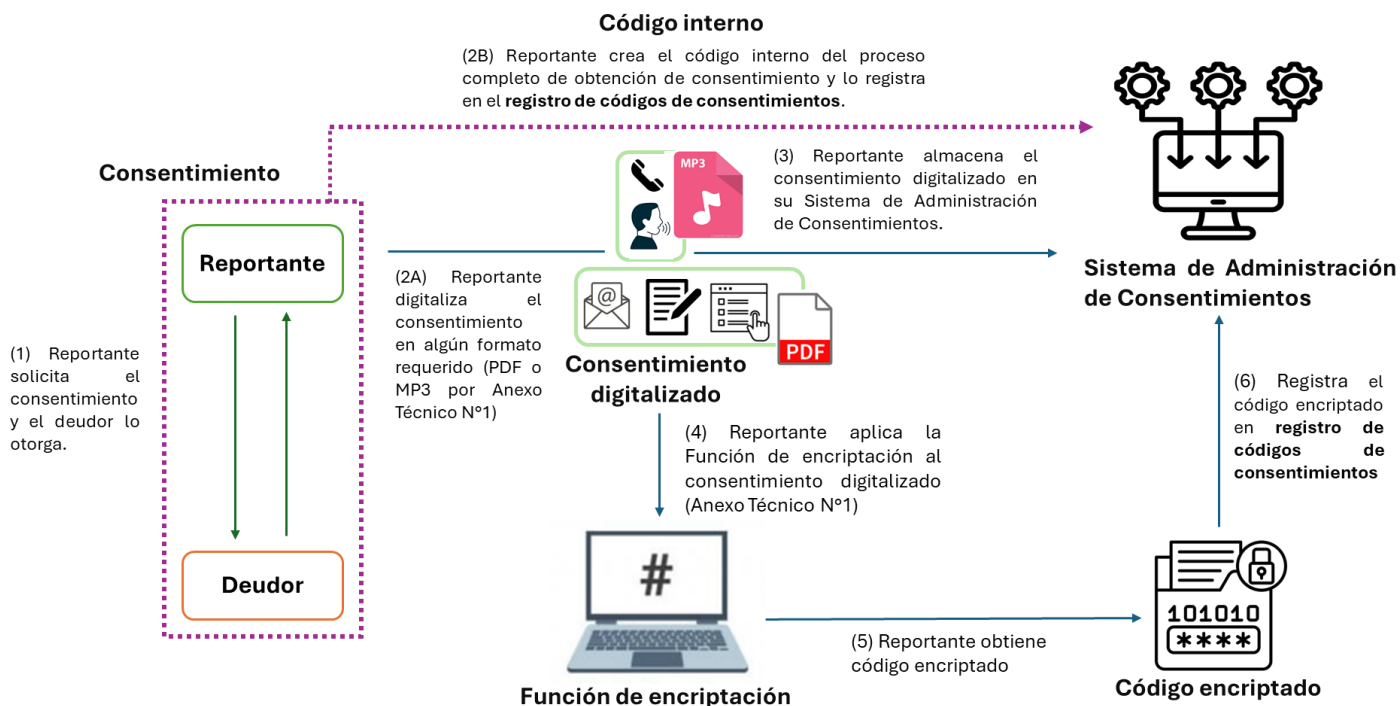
Código interno

(2B) Reportante crea el código interno del proceso completo de obtención de consentimiento y lo registra en el **registro de códigos de consentimientos**.

Consentimiento

Reportante

Deudor

(1) Reportante solicita el consentimiento y el deudor lo otorga.

MP3

(3) Reportante almacena el consentimiento digitalizado en su Sistema de Administración de Consentimientos.

Sistema de Administración de Consentimientos

(2A) Reportante digitaliza el consentimiento en algún formato requerido (PDF o MP3 por Anexo Técnico N°1)

PDF

Consentimiento digitalizado

(4) Reportante aplica la Función de encriptación al consentimiento digitalizado (Anexo Técnico N°1)

(6) Registra el código encriptado en **registro de códigos de consentimientos**

#

101010
****

(5) Reportante obtiene código encriptado

Función de encriptación

Código encriptado